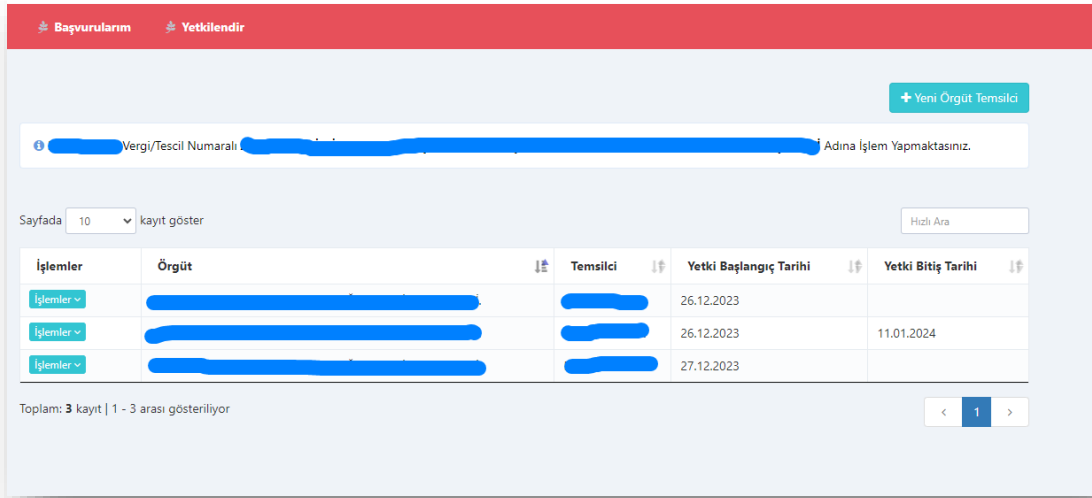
Başvurularım Yetkilendir

+ Yeni Örgüt Temsilci

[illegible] Vergi/Tescil Numaralı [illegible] Adına İşlem Yapmaktasınız.

Sayfada 10 kayıt göster

Hızlı Ara

| İşlemler | Örgüt | Temsilci | Yetki Başlangıç Tarihi | Yetki Bitiş Tarihi |
|---|---|---|---|---|
| İşlemler | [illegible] | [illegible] | 26.12.2023 | |
| İşlemler | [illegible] | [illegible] | 26.12.2023 | 11.01.2024 |
| İşlemler | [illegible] | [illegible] | 27.12.2023 | |

Toplam: 3 kayıt | 1 - 3 arası gösteriliyor

‹ 1 ›